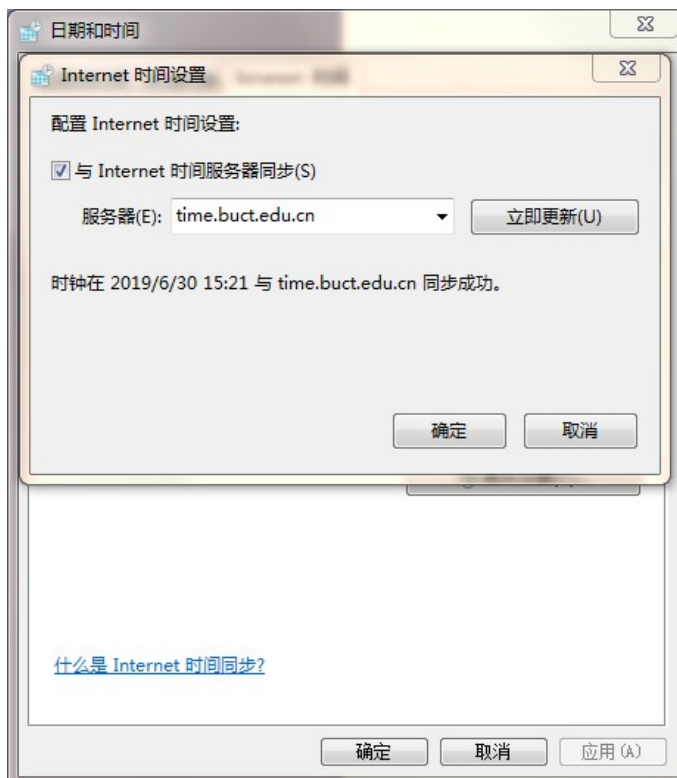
日期和时间

Internet 时间设置

配置 Internet 时间设置:

☑ 与 Internet 时间服务器同步(S)

服务器(E): time.buct.edu.cn

立即更新(U)

时钟在 2019/6/30 15:21 与 time.buct.edu.cn 同步成功。

确定

取消

什么是 Internet 时间同步?

确定

取消

应用 (A)